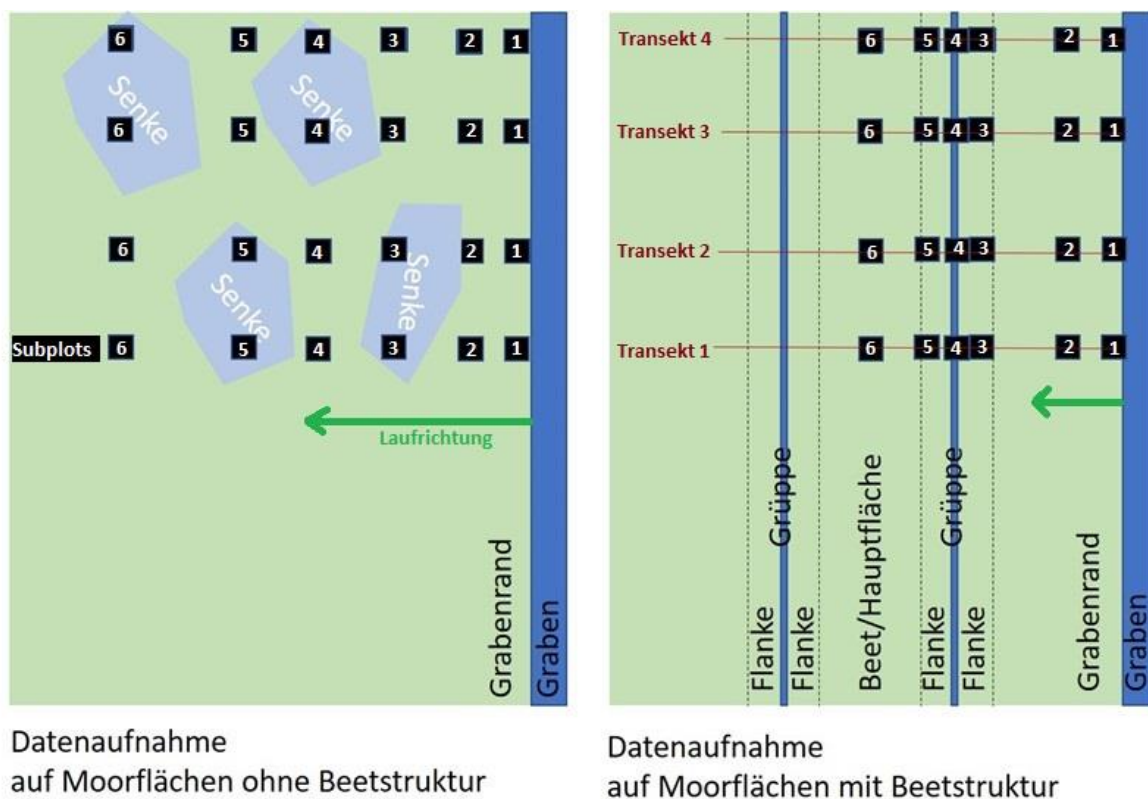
6 5 4 3 2 1
Senke
Senke
6 5 4 3 2 1
6 5 4 3 2 1
Senke
Senke
Subplots 6 5 4 3 2 1
Laufrichtung
Grabenrand
Graben

Datenaufnahme
auf Moorflächen ohne Beetstruktur

Transekt 4 6 5 4 3 2 1
Transekt 3 6 5 4 3 2 1
Transekt 2 6 5 4 3 2 1
Transekt 1 6 5 4 3 2 1
Flanke
Grüppe
Flanke
Beet/Hauptfläche
Flanke
Grüppe
Flanke
Grabenrand
Graben

Datenaufnahme
auf Moorflächen mit Beetstruktur